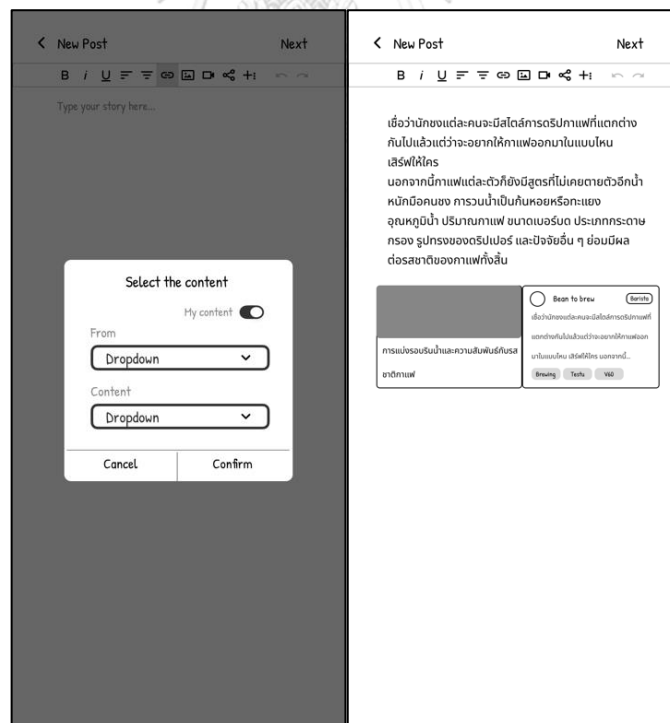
< New Post

Next

B *i* U

Type your story here...

Select the content

My content

From

Dropdown

Content

Dropdown

Cancel

Confirm

< New Post

Next

B *i* U

เชื่อว่านักชงแต่ละคนจะมีสไตล์การดริปกาแฟที่แตกต่างกันไปแล้วแต่ว่าจะอยากให้กาแฟออกมาในแบบไหน เสิร์ฟให้ใคร

นอกจากนี้กาแฟแต่ละตัวก็ยังมีสูตรที่ไม่เคยตายตัวอีกน้ำหนักมือคนชง การวนน้ำเป็นก้นหอยหรือกะแยง อุณหภูมิน้ำ ปริมาณกาแฟ ขนาดเบอร์บด ประเภทกระดาษกรอง รูปทรงของดริปเปอร์ และปัจจัยอื่น ๆ ย่อมมีผลต่อรสชาติของกาแฟทั้งสิ้น

การแบ่งรอบรินน้ำและความสัมพันธ์กับรสชาติกาแฟ

Bean to brew

Barista

เชื่อว่านักชงแต่ละคนจะมีสไตล์การดริปกาแฟที่แตกต่างกันไปแล้วแต่ว่าจะอยากให้กาแฟออกมาในแบบไหน เสิร์ฟให้ใคร นอกจากนี้...

Brewing

Taste

V60